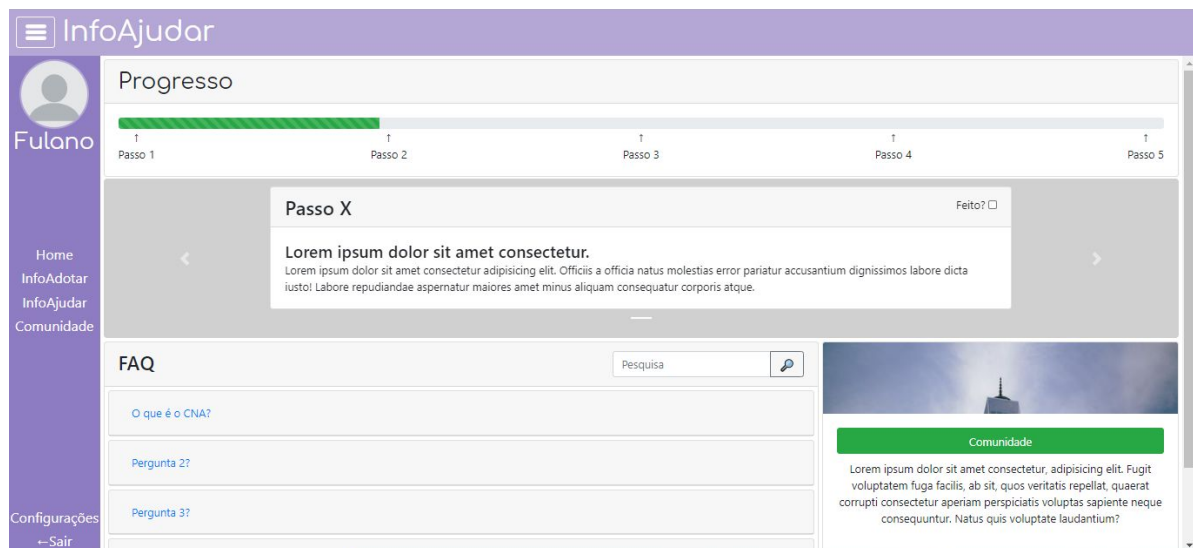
InfoAjudar

Fulano

Home
InfoAdotar
InfoAjudar
Comunidade

Configurações
←Sair

Progresso

↑ Passo 1
↑ Passo 2
↑ Passo 3
↑ Passo 4
↑ Passo 5

Passo X

Feito?

Lorem ipsum dolor sit amet consectetur.

Lorem ipsum dolor sit amet consectetur adipisicing elit. Officiis a officia natus molestias error pariatur accusantium dignissimos labore dicta iusto! Labore repudiandae aspernatur maiores amet minus aliquam consequatur corporis atque.

FAQ

Pesquisa

O que é o CNA?

Pergunta 2?

Pergunta 3?

Comunidade

Lorem ipsum dolor sit amet consectetur, adipisicing elit. Fugit voluptatem fuga facilis, ab sit, quos veritatis repellat, quaerat corrupti consectetur aperiam perspiciatis voluptas sapiente neque consequuntur. Natus quis voluptate laudantium?